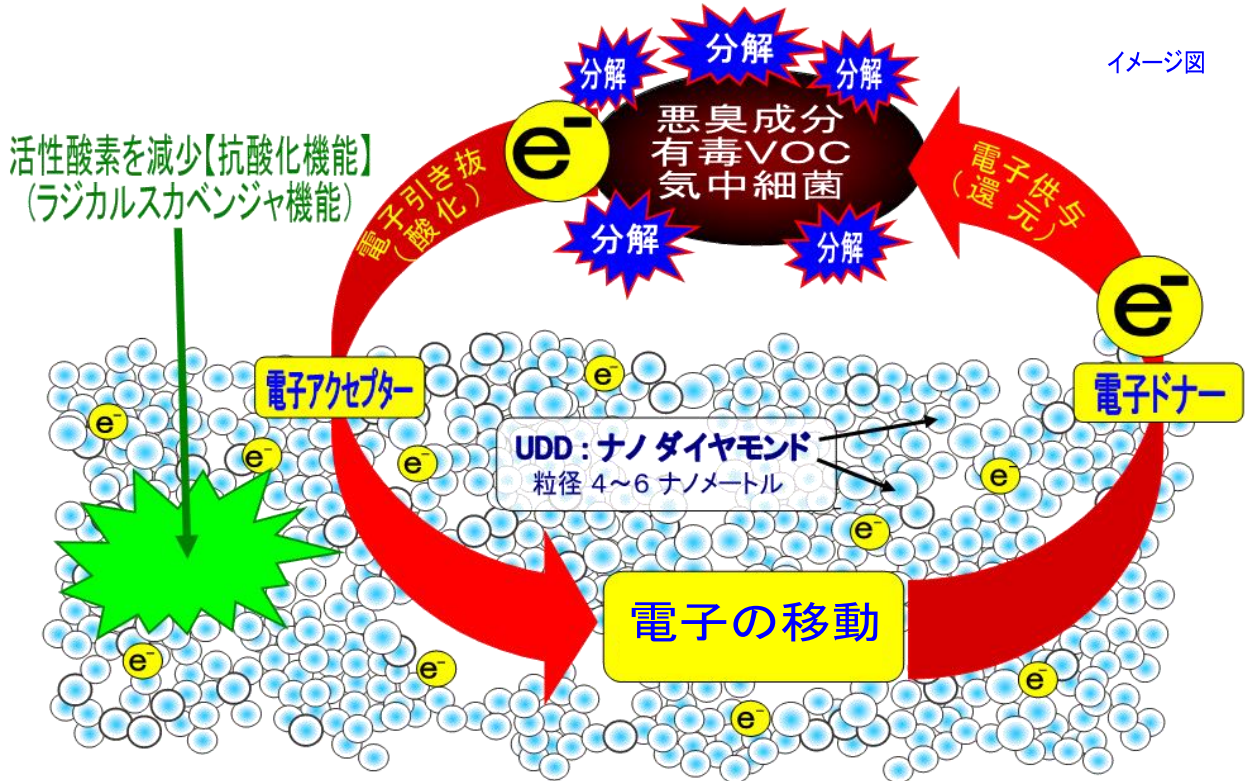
イメージ図

分解
分解
分解
分解
分解

悪臭成分
有毒VOC
気中細菌

活性酸素を減少【抗酸化機能】
(ラジカルスカベンジャ機能)

電子引き抜(酸化)

電子供与(還元)

$e^-$
$e^-$

電子アクセプター

電子ドナー

UDD：ナノ ダイヤモンド
粒径 4～6 ナノメートル

電子の移動

$e^-$
$e^-$
$e^-$
$e^-$
$e^-$
$e^-$
$e^-$
$e^-$
$e^-$